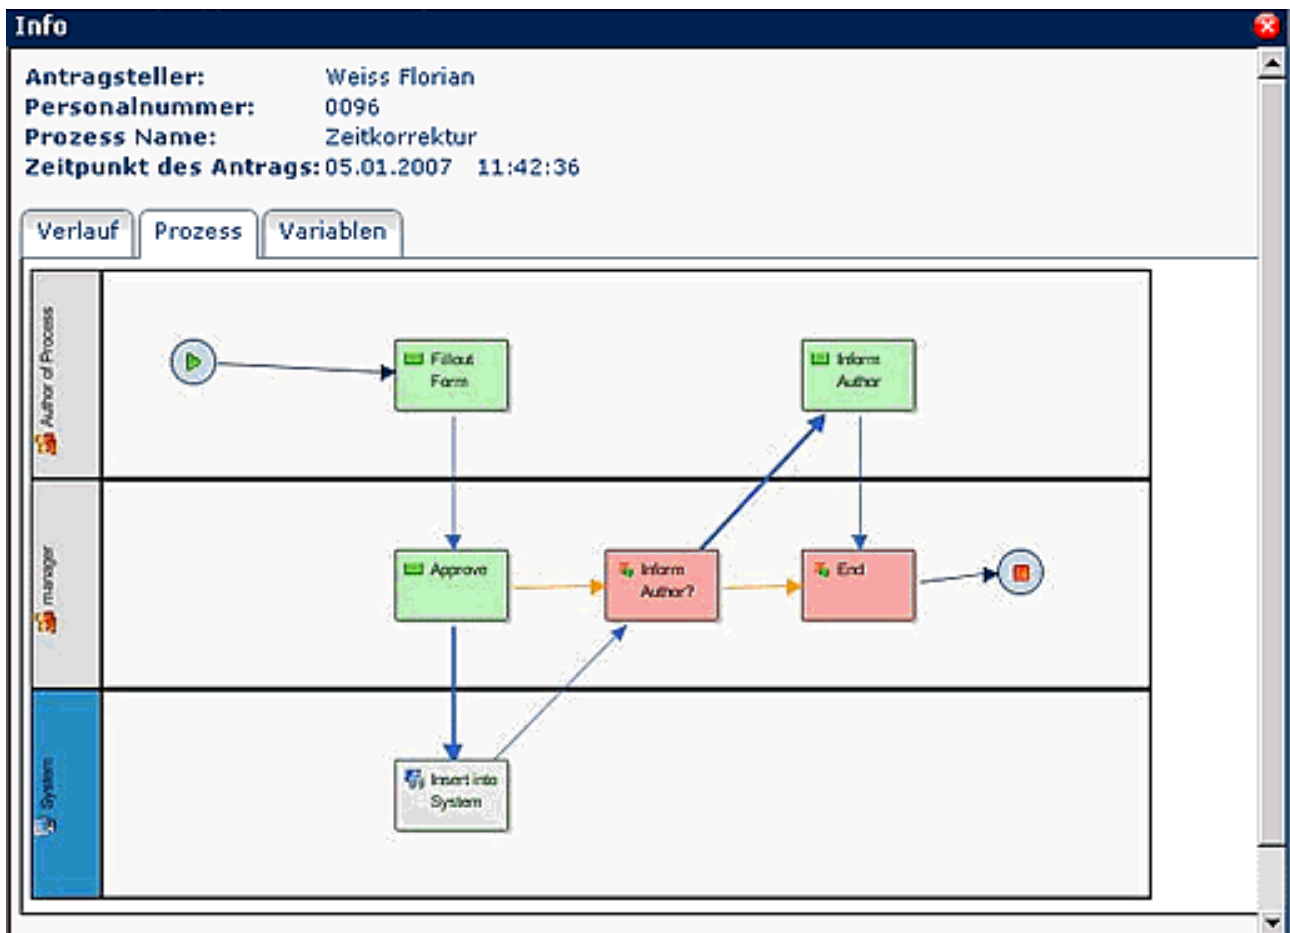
Info

Antragsteller: Weiss Florian
Personalnummer: 0096
Prozess Name: Zeitkorrektur
Zeitpunkt des Antrags: 05.01.2007 11:42:36

Verlauf | Prozess | Variablen

Author of Process

Fillout Form

Inform Author

manager

Approve

Inform Author?

End

System

Insert into System